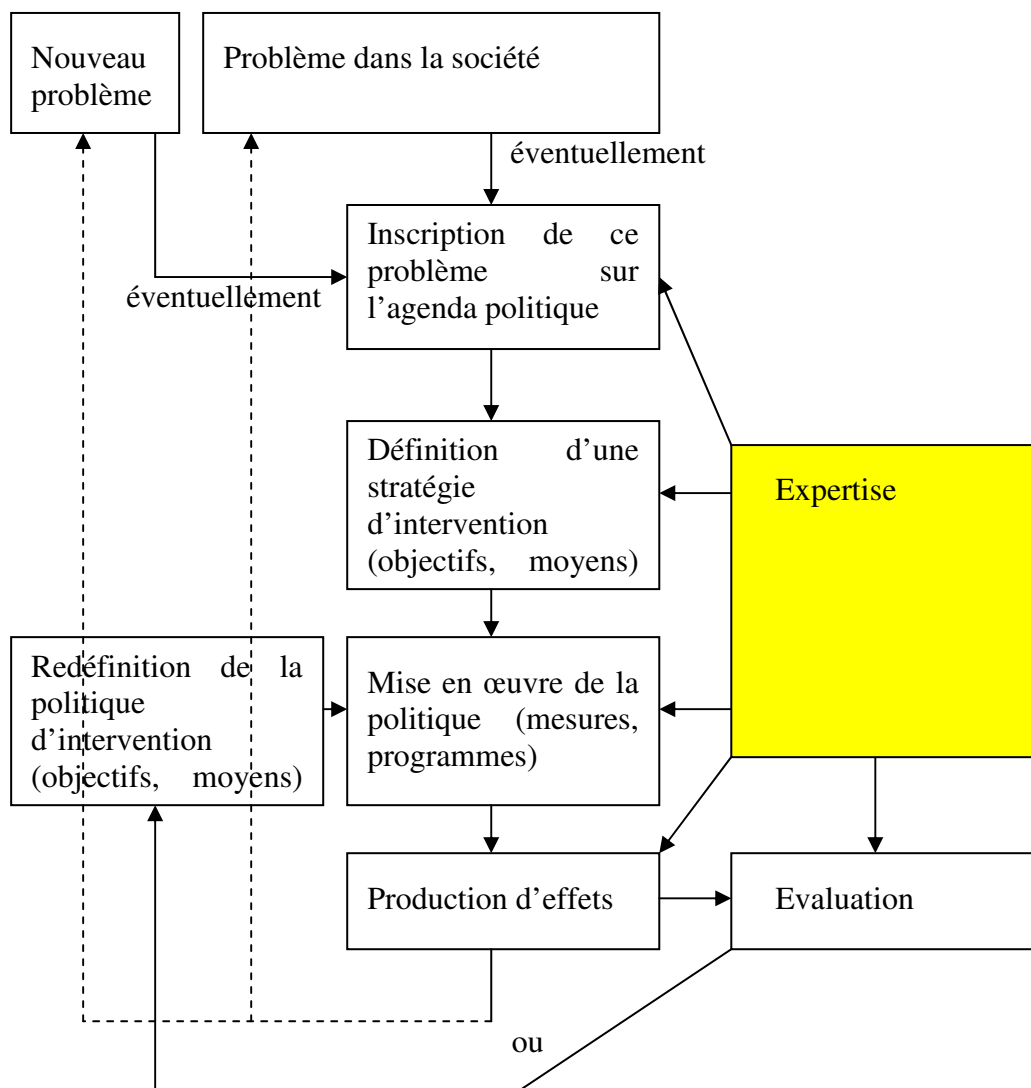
Nouveau problème

Problème dans la société

éventuellement

Inscription de ce problème sur l'agenda politique

éventuellement

Définition d'une stratégie d'intervention (objectifs, moyens)

Expertise

Redéfinition de la politique d'intervention (objectifs, moyens)

Mise en œuvre de la politique (mesures, programmes)

Production d'effets

Evaluation

ou